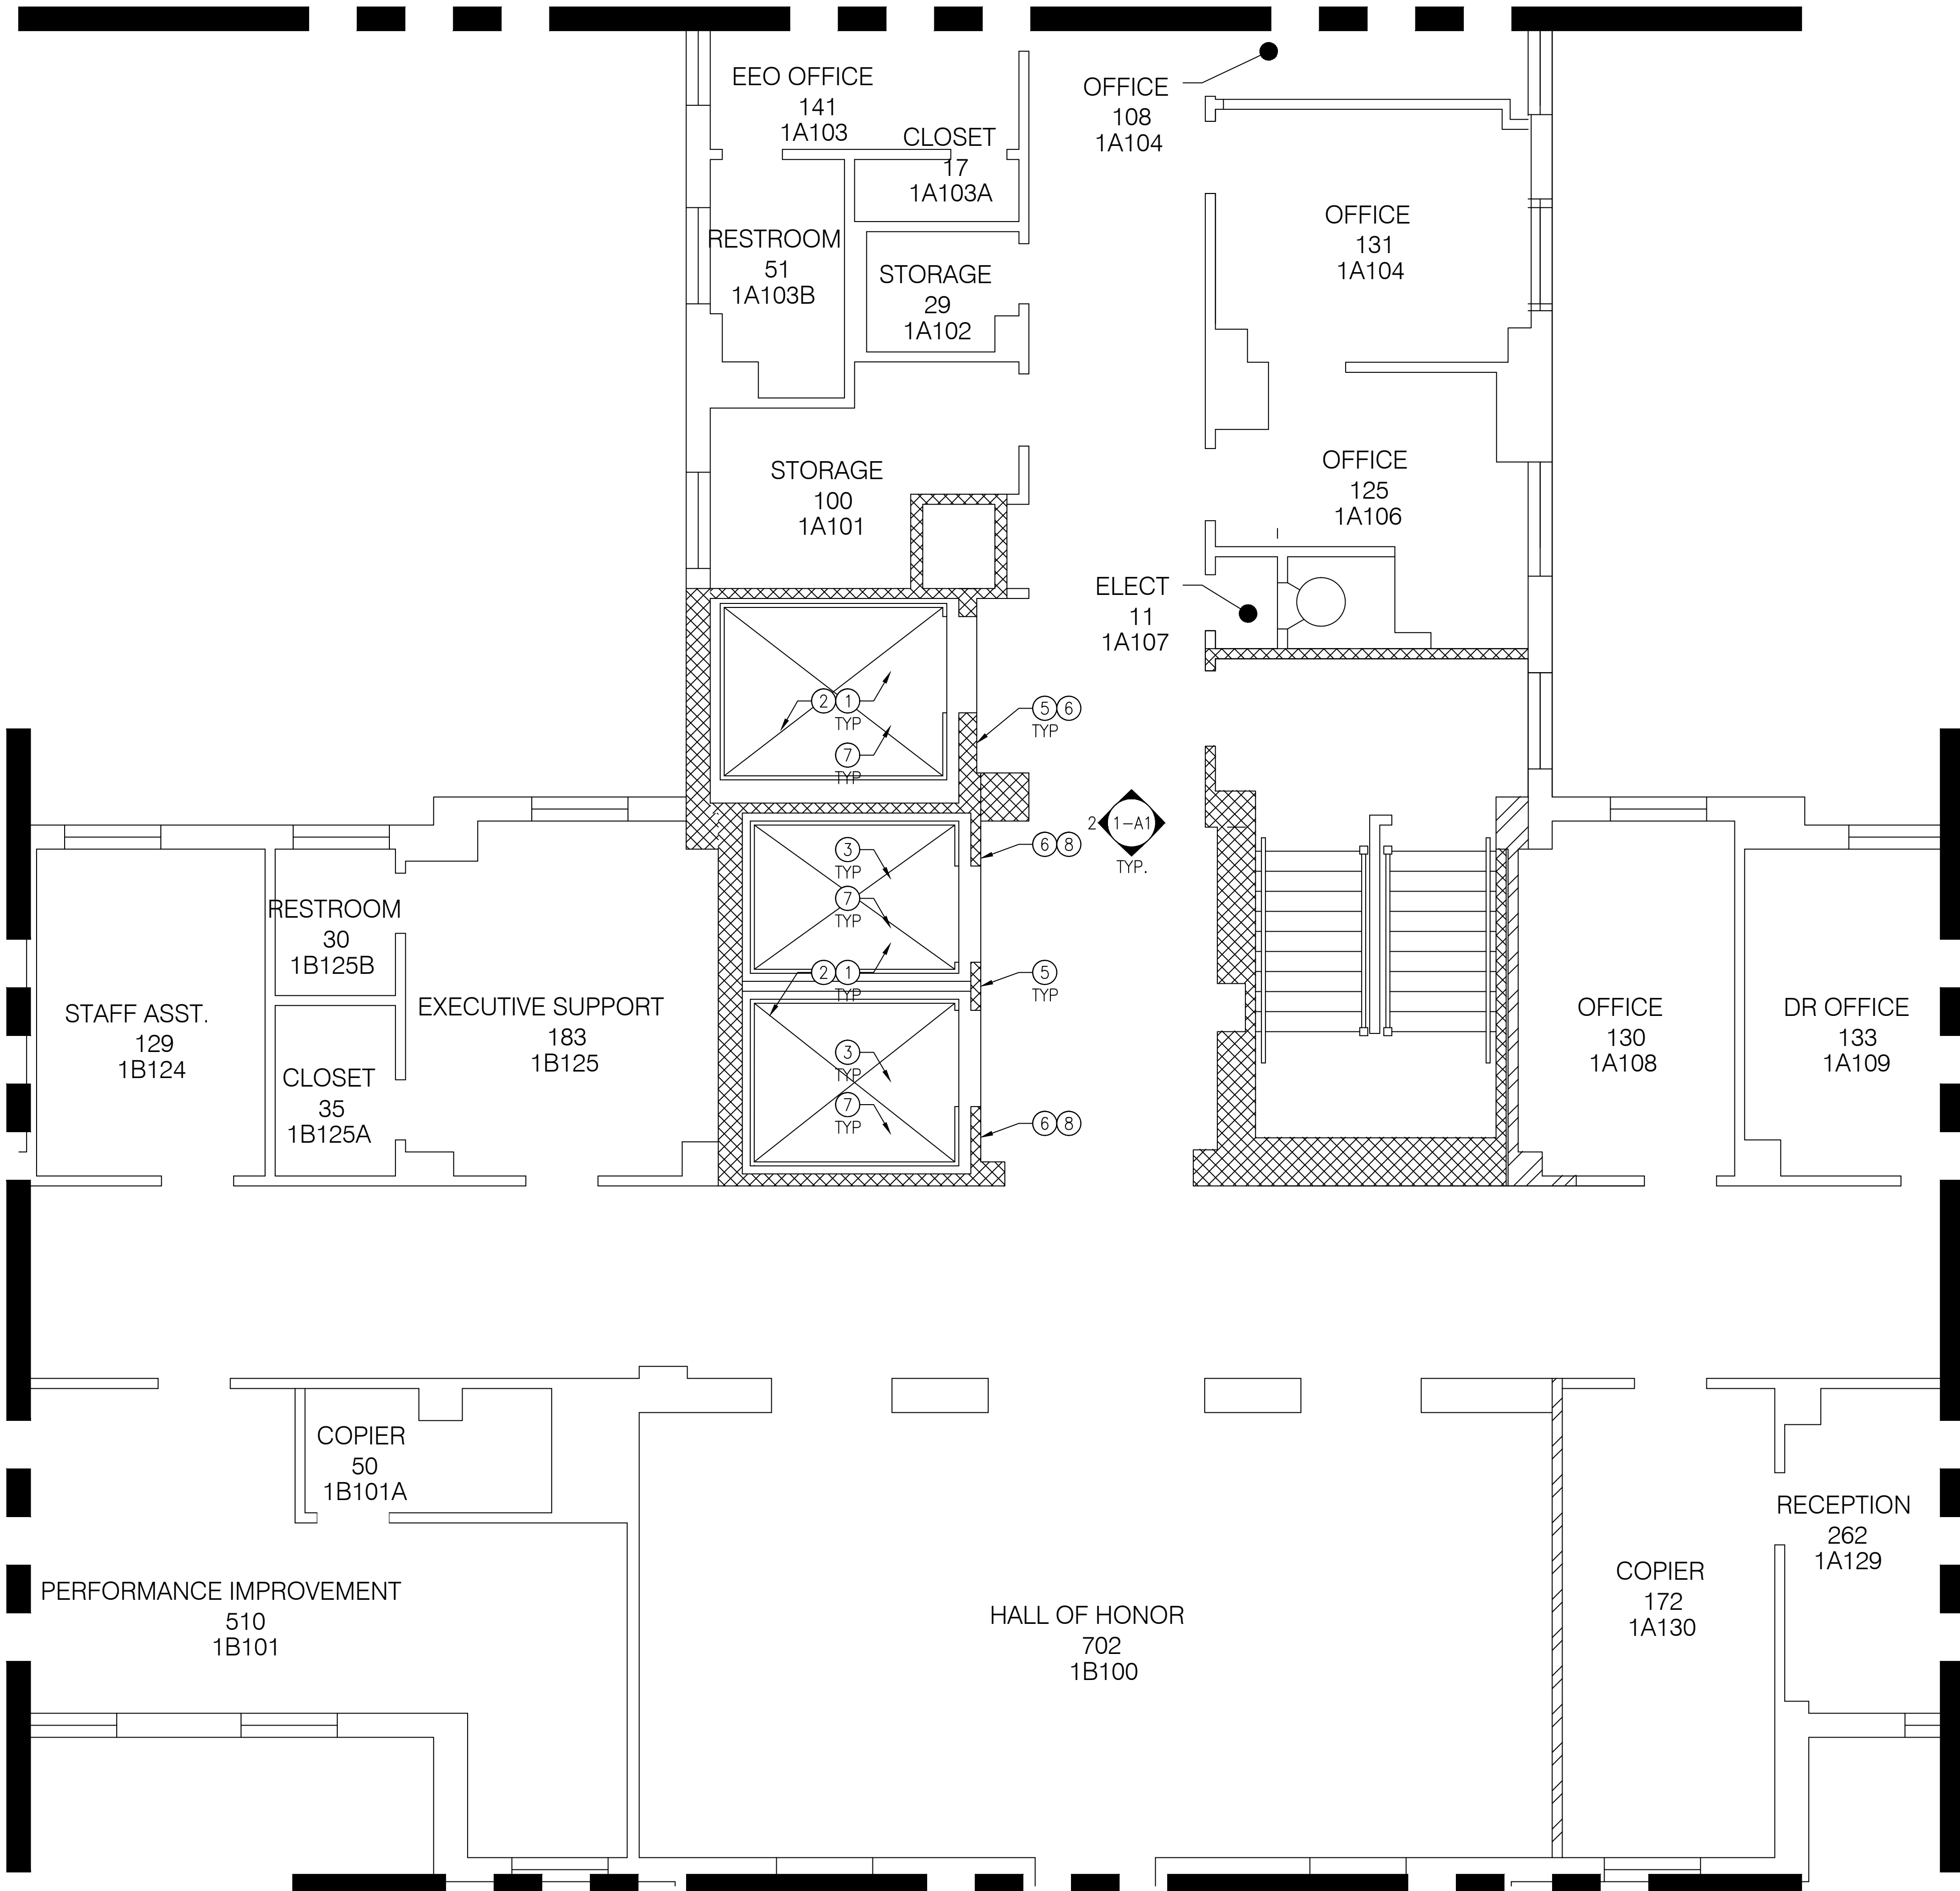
EEO OFFICE
141
1A103

CLOSET
17
1A103A

OFFICE
108
1A104

RESTROOM
51
1A103B

STORAGE
29
1A102

OFFICE
131
1A104

STORAGE
100
1A101

OFFICE
125
1A106

ELECT
11
1A107

2 1 TYP

7 TYP

5 6 TYP

2 1-A1 TYP.

3 TYP

7 TYP

6 8

2 1 TYP

5 TYP

3 TYP

7 TYP

6 8

RESTROOM
30
1B125B

STAFF ASST.
129
1B124

EXECUTIVE SUPPORT
183
1B125

CLOSET
35
1B125A

OFFICE
130
1A108

DR OFFICE
133
1A109

COPIER
50
1B101A

RECEPTION
262
1A129

PERFORMANCE IMPROVEMENT
510
1B101

HALL OF HONOR
702
1B100

COPIER
172
1A130